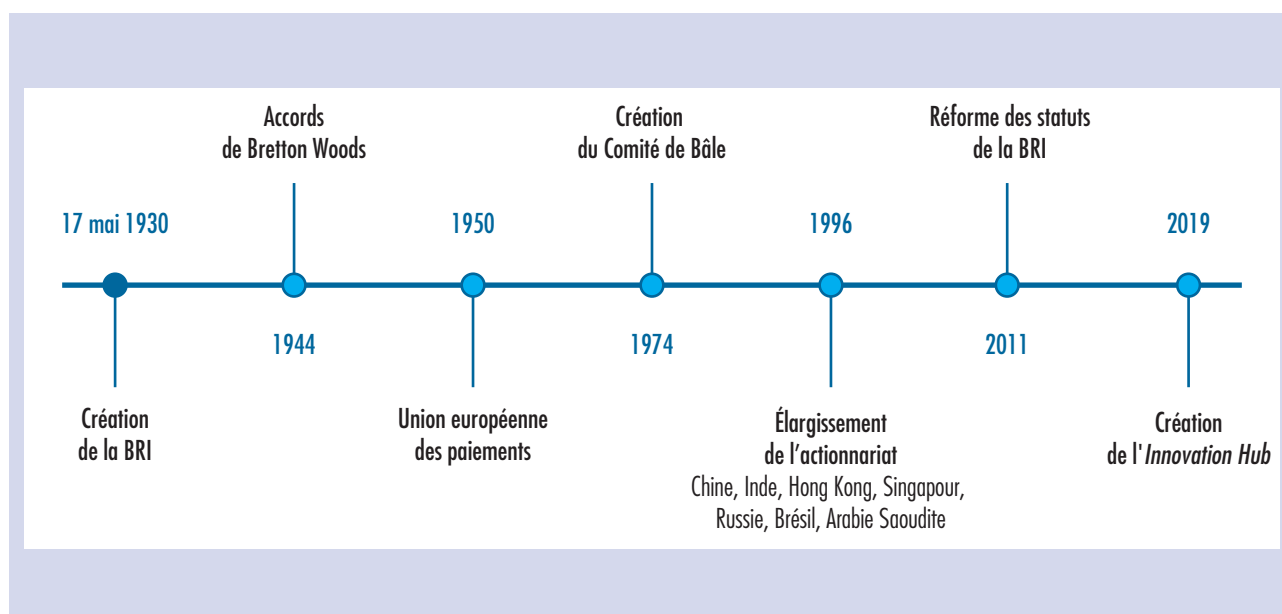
Accords de Bretton Woods

Création du Comité de Bâle

Réforme des statuts de la BRI

17 mai 1930

1950

1996

2019

1944

1974

2011

Création de la BRI

Union européenne des paiements

Élargissement de l'actionnariat
Chine, Inde, Hong Kong, Singapour, Russie, Brésil, Arabie Saoudite

Création de l'*Innovation Hub*